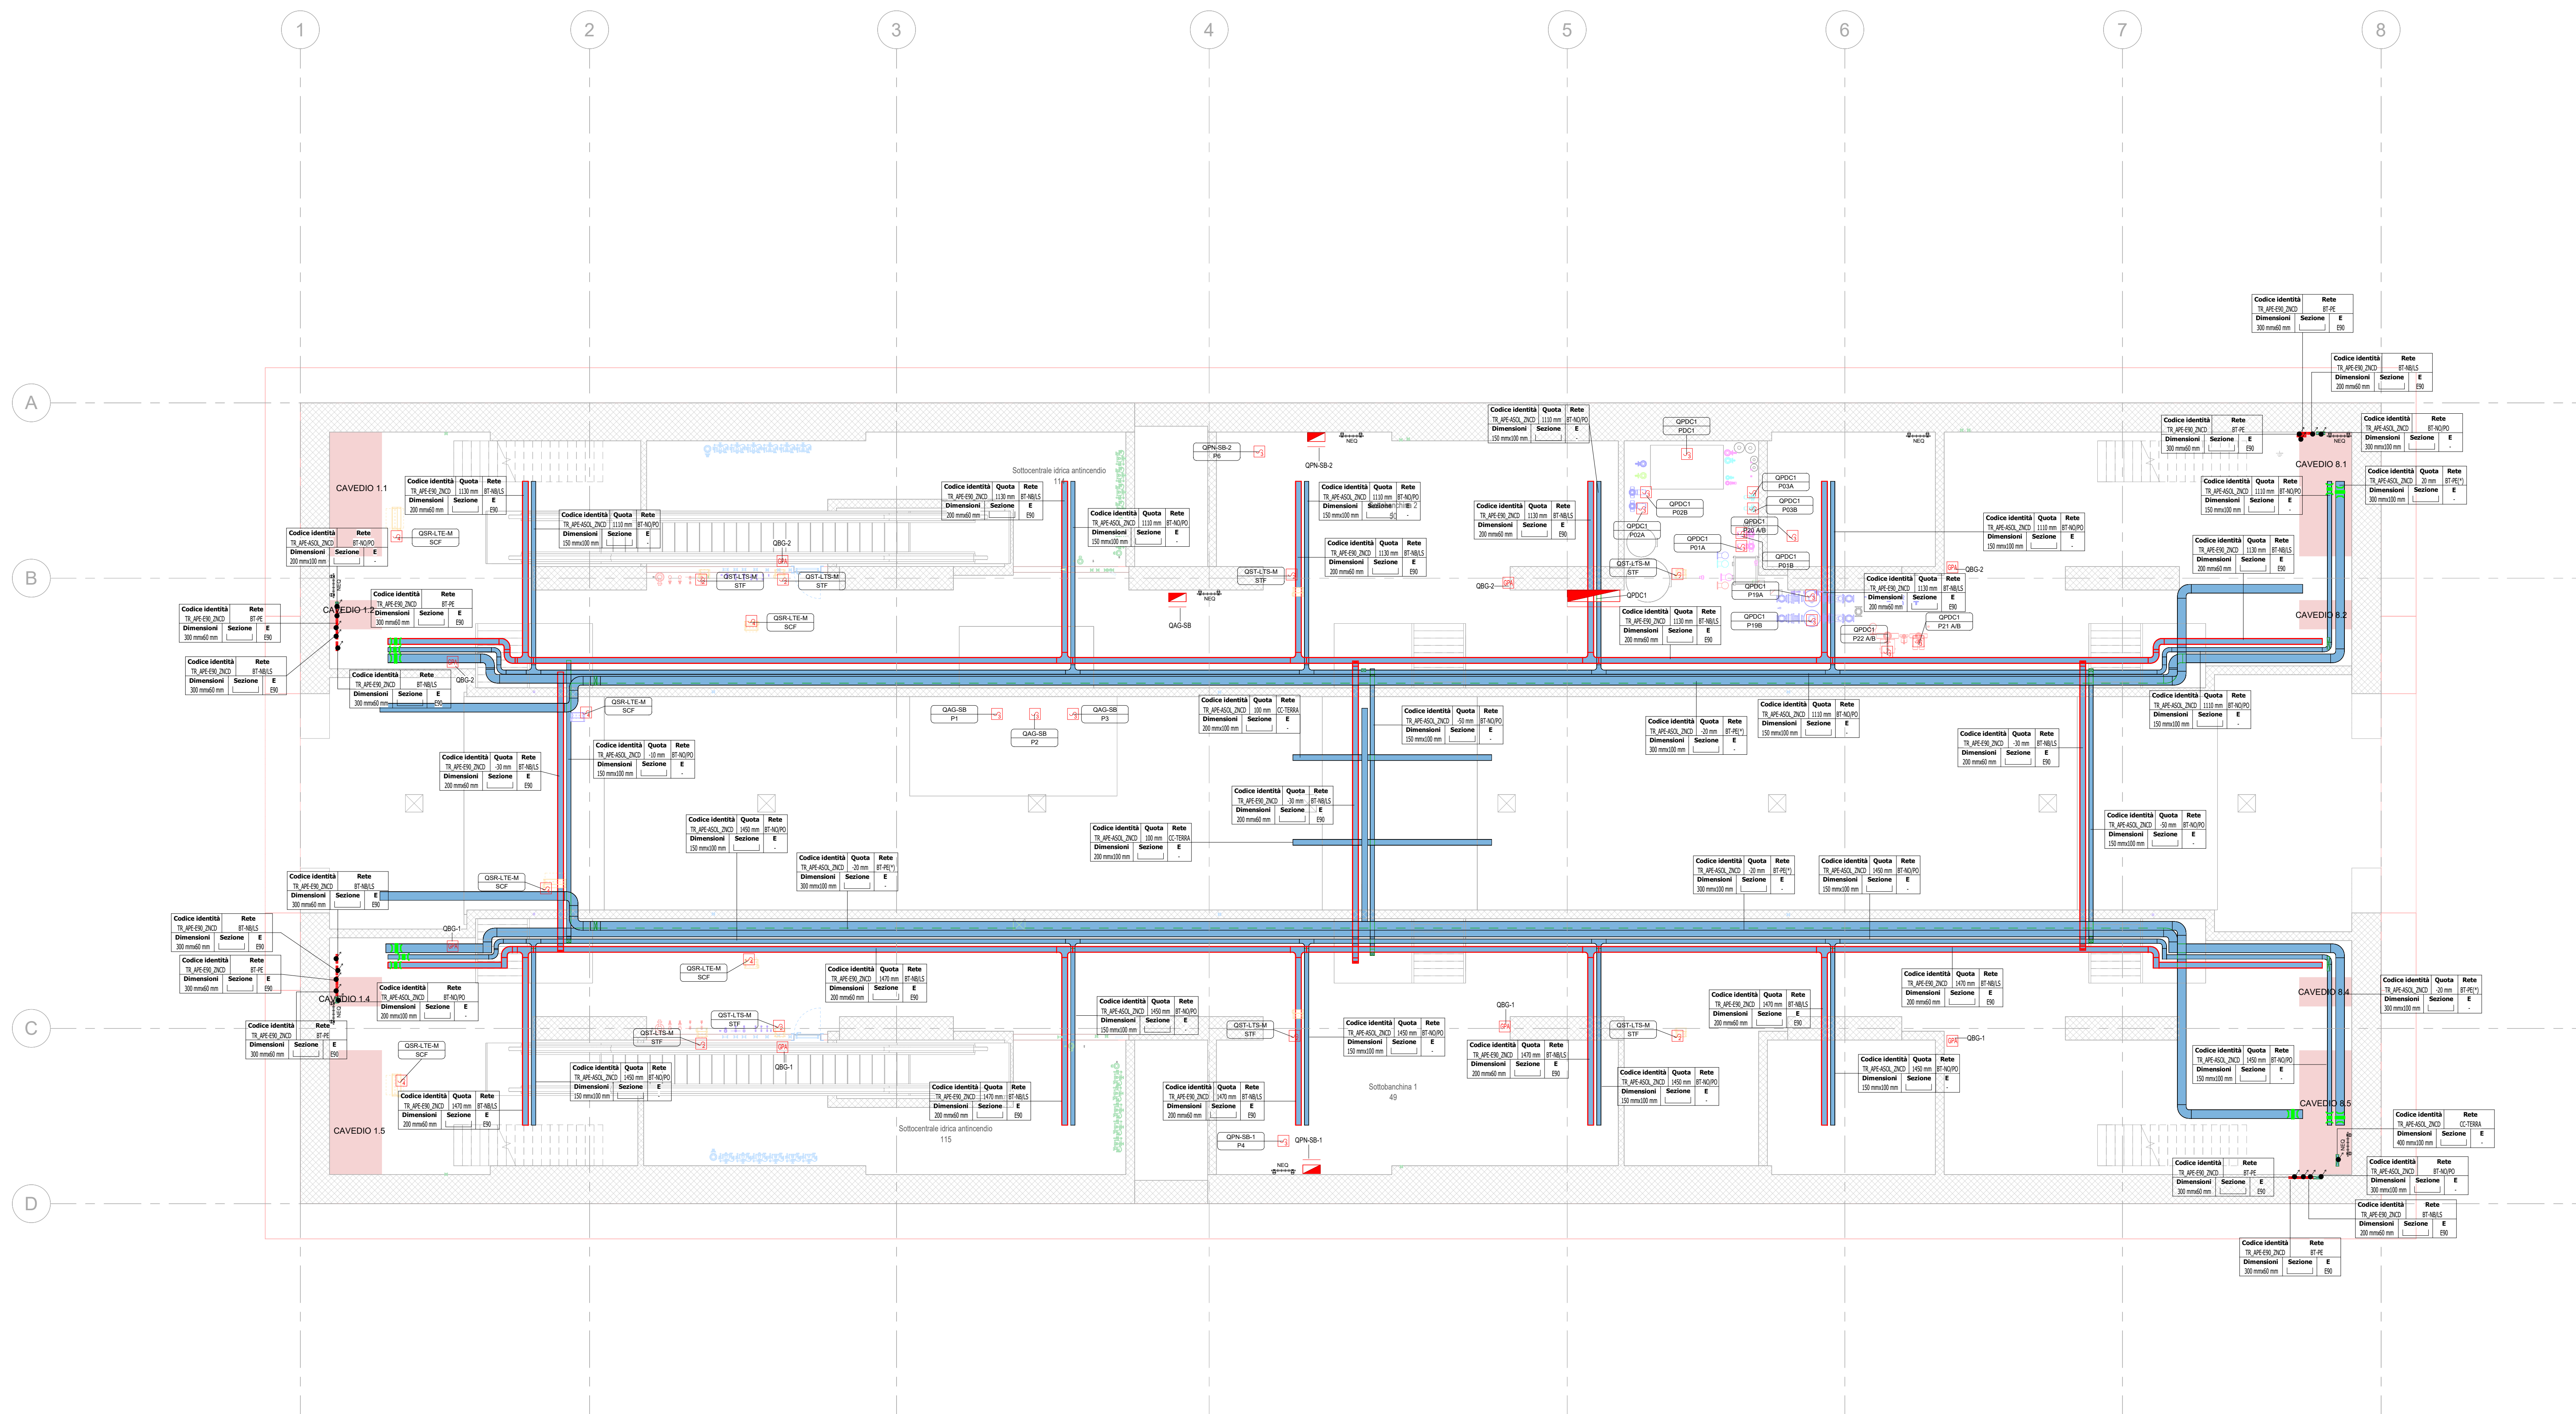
1
2
3
4
5
6
7
8
A
B
C
D

CAVEDIO 1.1
CAVEDIO 1.2
CAVEDIO 1.4
CAVEDIO 1.5
CAVEDIO 8.1
CAVEDIO 8.2
CAVEDIO 8.4
CAVEDIO 8.5

Sottocentrale idrica antincendio
114

Sottocentrale idrica antincendio
115

Sottobanchina 1
49

QSR-LTE-M
SCF

QST-LTS-M
STF

QBG-2
QBG-1

QPN-SB-2
P6

QPN-SB-1
P4

QAG-SB
P1

QAG-SB
P2

QAG-SB
P3

QPDC1
PDC1

QPDC1
P03A

QPDC1
P03B

QPDC1
P02B

QPDC1
P02A

QPDC1
P01A

QPDC1
P20 A/B

QPDC1
P01B

QPDC1
P19A

QPDC1
P19B

QPDC1
P22 A/B

QPDC1
P21 A/B

NEQ

| Codice identità | Quota | Rete |
|---|---|---|
| TR_APE-E90_ZNCD | 1130 mm | BT-NB/LS |
| Dimensioni | Sezione | E |
| 200 mmx60 mm | | E90 |

| Codice identità | Quota | Rete |
|---|---|---|
| TR_APE-ASOL_ZNCD | 1110 mm | BT-NO/PO |
| Dimensioni | Sezione | E |
| 150 mmx100 mm | | - |

| Codice identità | Rete |
|---|---|
| TR_APE-E90_ZNCD | BT-PE |
| Dimensioni | Sezione | E |
| 300 mmx60 mm | | E90 |

| Codice identità | Rete |
|---|---|
| TR_APE-E90_ZNCD | BT-NB/LS |
| Dimensioni | Sezione | E |
| 300 mmx60 mm | | E90 |

| Codice identità | Rete |
|---|---|
| TR_APE-ASOL_ZNCD | BT-NO/PO |
| Dimensioni | Sezione | E |
| 300 mmx100 mm | | - |

| Codice identità | Quota | Rete |
|---|---|---|
| TR_APE-ASOL_ZNCD | 100 mm | CC-TERRA |
| Dimensioni | Sezione | E |
| 200 mmx100 mm | | - |

| Codice identità | Quota | Rete |
|---|---|---|
| TR_APE-ASOL_ZNCD | -20 mm | BT-PE(*) |
| Dimensioni | Sezione | E |
| 300 mmx100 mm | | - |

| Codice identità | Quota | Rete |
|---|---|---|
| TR_APE-ASOL_ZNCD | 1450 mm | BT-NO/PO |
| Dimensioni | Sezione | E |
| 150 mmx100 mm | | - |

| Codice identità | Quota | Rete |
|---|---|---|
| TR_APE-E90_ZNCD | 1470 mm | BT-NB/LS |
| Dimensioni | Sezione | E |
| 200 mmx60 mm | | E90 |

| Codice identità | Quota | Rete |
|---|---|---|
| TR_APE-E90_ZNCD | -30 mm | BT-NB/LS |
| Dimensioni | Sezione | E |
| 200 mmx60 mm | | E90 |

| Codice identità | Quota | Rete |
|---|---|---|
| TR_APE-ASOL_ZNCD | -50 mm | BT-NO/PO |
| Dimensioni | Sezione | E |
| 150 mmx100 mm | | - |

| Codice identità | Quota | Rete |
|---|---|---|
| TR_APE-ASOL_ZNCD | -10 mm | BT-NO/PO |
| Dimensioni | Sezione | E |
| 150 mmx100 mm | | - |

| Codice identità | Quota | Rete |
|---|---|---|
| TR_APE-ASOL_ZNCD | 20 mm | BT-PE(*) |
| Dimensioni | Sezione | E |
| 300 mmx100 mm | | - |

| Codice identità | Rete |
|---|---|
| TR_APE-ASOL_ZNCD | CC-TERRA |
| Dimensioni | Sezione | E |
| 400 mmx100 mm | | - |